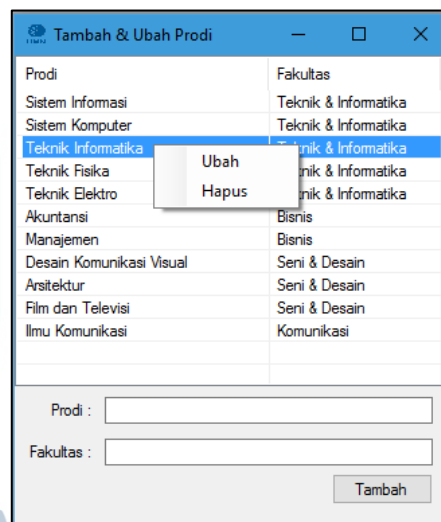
Tambah & Ubah Prodi

| Prodi | Fakultas |
|---|---|
| Sistem Informasi | Teknik & Informatika |
| Sistem Komputer | Teknik & Informatika |
| Teknik Informatika | T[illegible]knik & Informatika |
| Teknik Fisika | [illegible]knik & Informatika |
| Teknik Elektro | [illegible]knik & Informatika |
| Akuntansi | Bisnis |
| Manajemen | Bisnis |
| Desain Komunikasi Visual | Seni & Desain |
| Arsitektur | Seni & Desain |
| Film dan Televisi | Seni & Desain |
| Ilmu Komunikasi | Komunikasi |

Ubah
Hapus

Prodi :

Fakultas :

Tambah